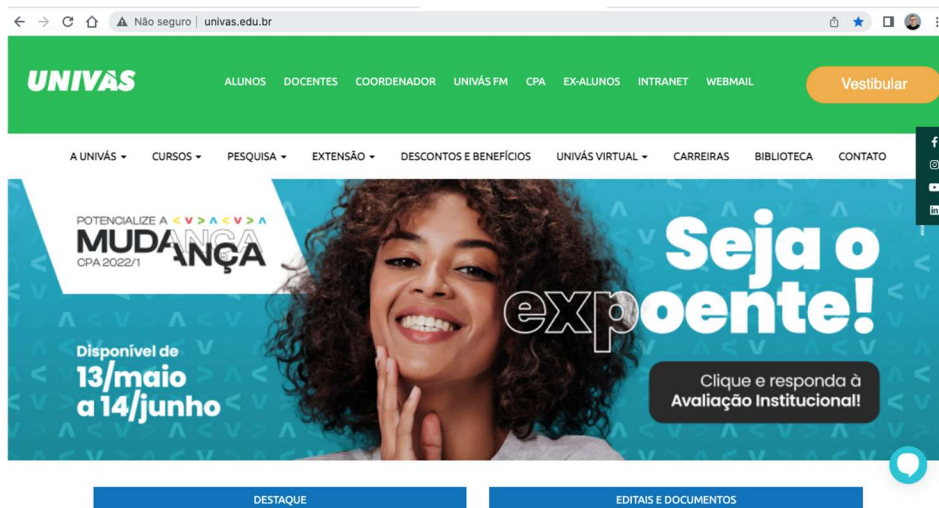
Não seguro | univas.edu.br

UNIVÁS

ALUNOS DOCENTES COORDENADOR UNIVÁS FM CPA EX-ALUNOS INTRANET WEBMAIL

Vestibular

A UNIVÁS ▾ CURSOS ▾ PESQUISA ▾ EXTENSÃO ▾ DESCONTOS E BENEFÍCIOS UNIVÁS VIRTUAL ▾ CARREIRAS BIBLIOTECA CONTATO

POTENCIALIZE A
MUDANÇA
CPA 2022/1

Seja o expoente!

Disponível de 13/maio a 14/junho

Clique e responda à Avaliação Institucional!

DESTAQUE

EDITAIS E DOCUMENTOS